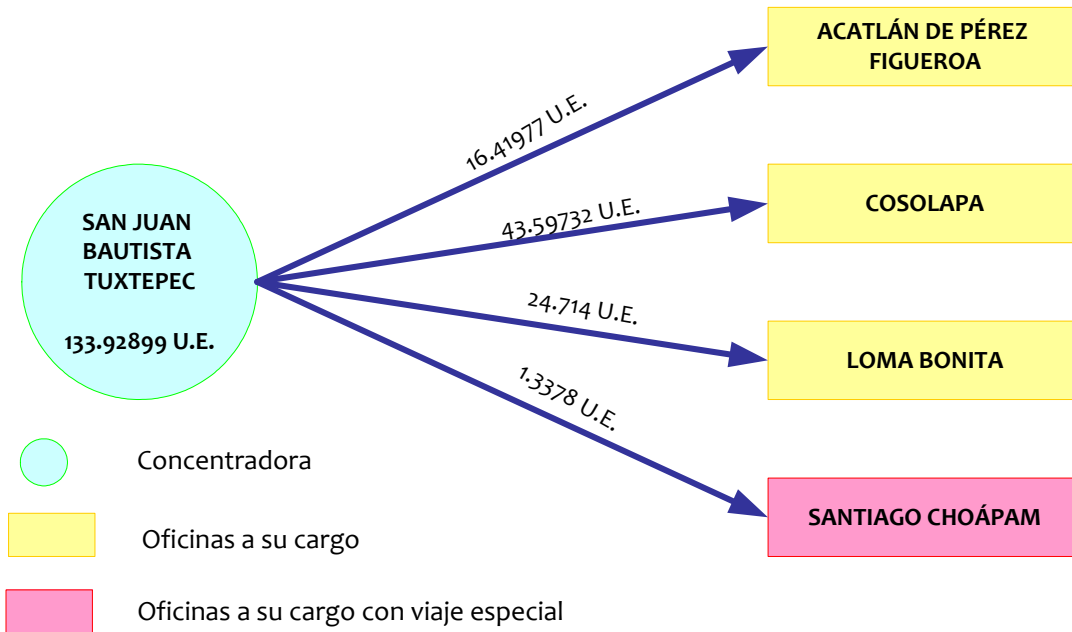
SAN JUAN BAUTISTA TUXTEPEC

133.92899 U.E.

16.41977 U.E.

43.59732 U.E.

24.714 U.E.

1.3378 U.E.

ACATLÁN DE PÉREZ FIGUEROA

COSOLAPA

LOMA BONITA

SANTIAGO CHOÁPAM

Concentradora

Oficinas a su cargo

Oficinas a su cargo con viaje especial